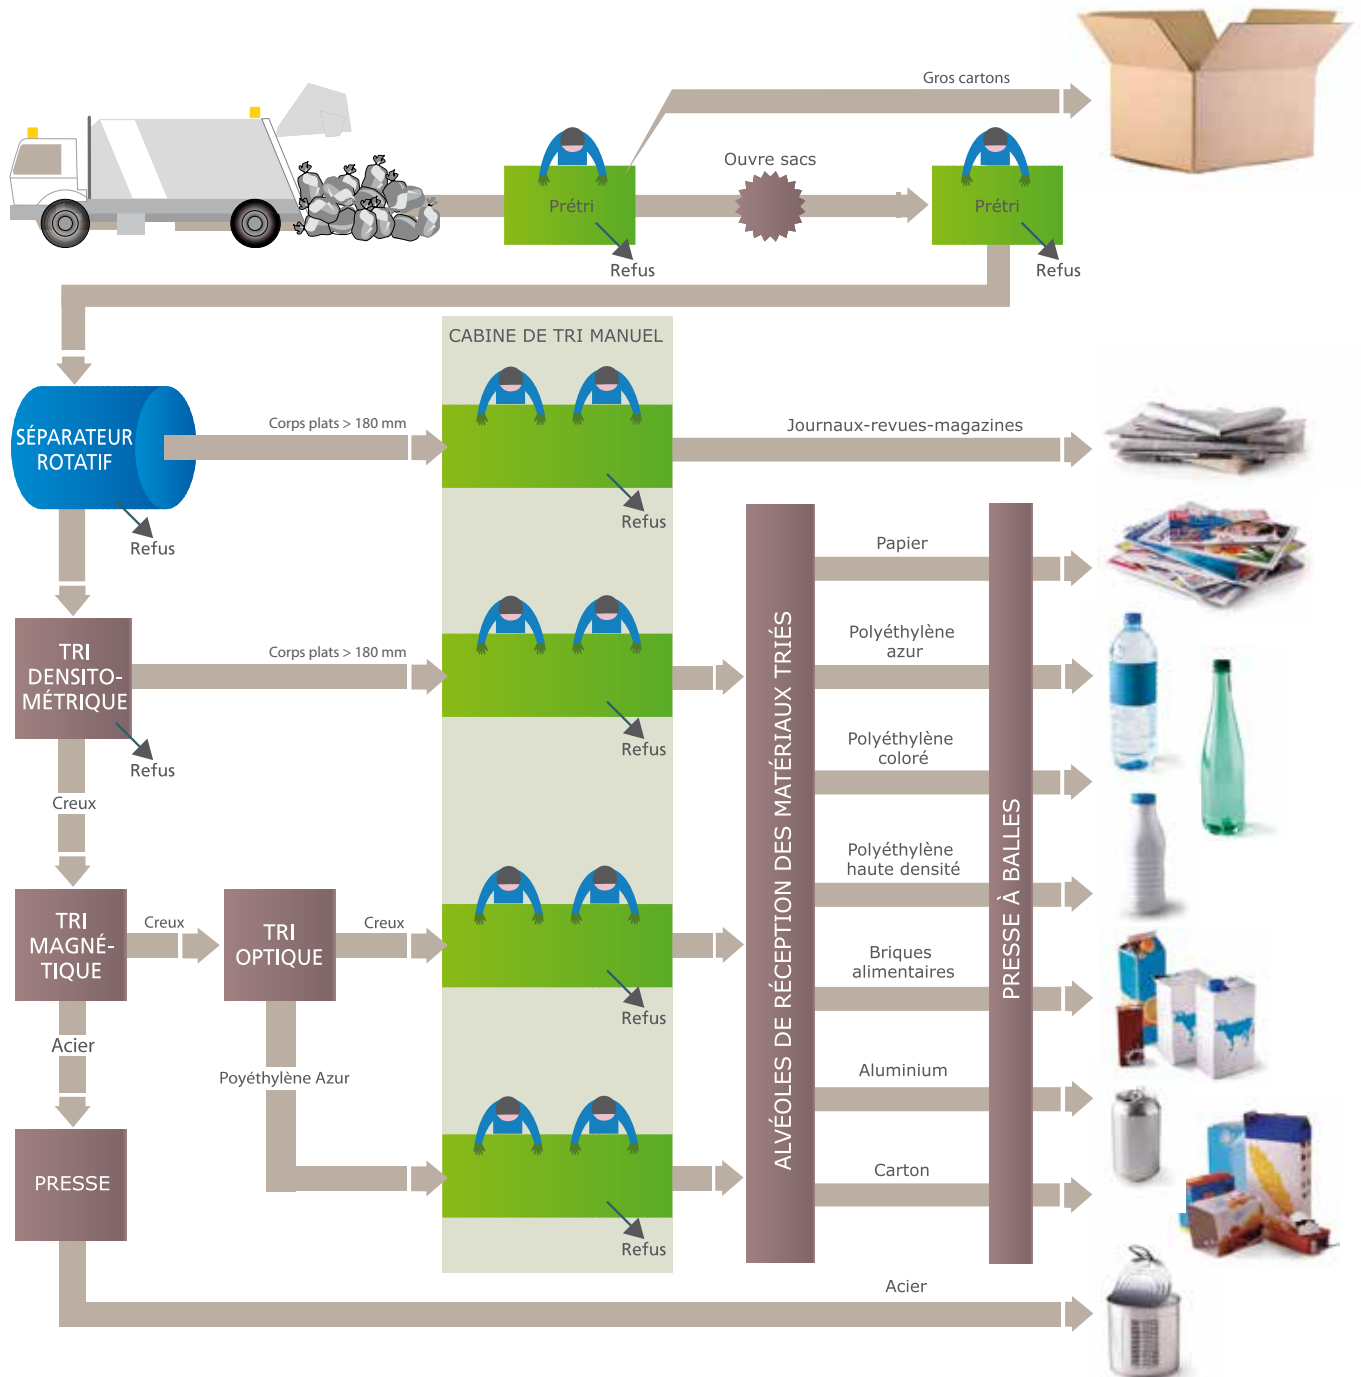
Gros cartons

Ouvre sacs

Prétri

Prétri

Refus

Refus

CABINE DE TRI MANUEL

SÉPARATEUR ROTATIF

Corps plats > 180 mm

Journaux-revues-magazines

Refus

Refus

ALVÉOLES DE RÉCEPTION DES MATÉRIAUX TRIÉS

PRESSE À BALLES

Papier

TRI DENSITO-MÉTRIQUE

Corps plats > 180 mm

Polyéthylène azur

Refus

Refus

Polyéthylène coloré

Creux

Polyéthylène haute densité

TRI MAGNÉ-TIQUE

Creux

TRI OPTIQUE

Creux

Briques alimentaires

Refus

Acier

Poyéthylène Azur

Aluminium

Carton

PRESSE

Refus

Acier